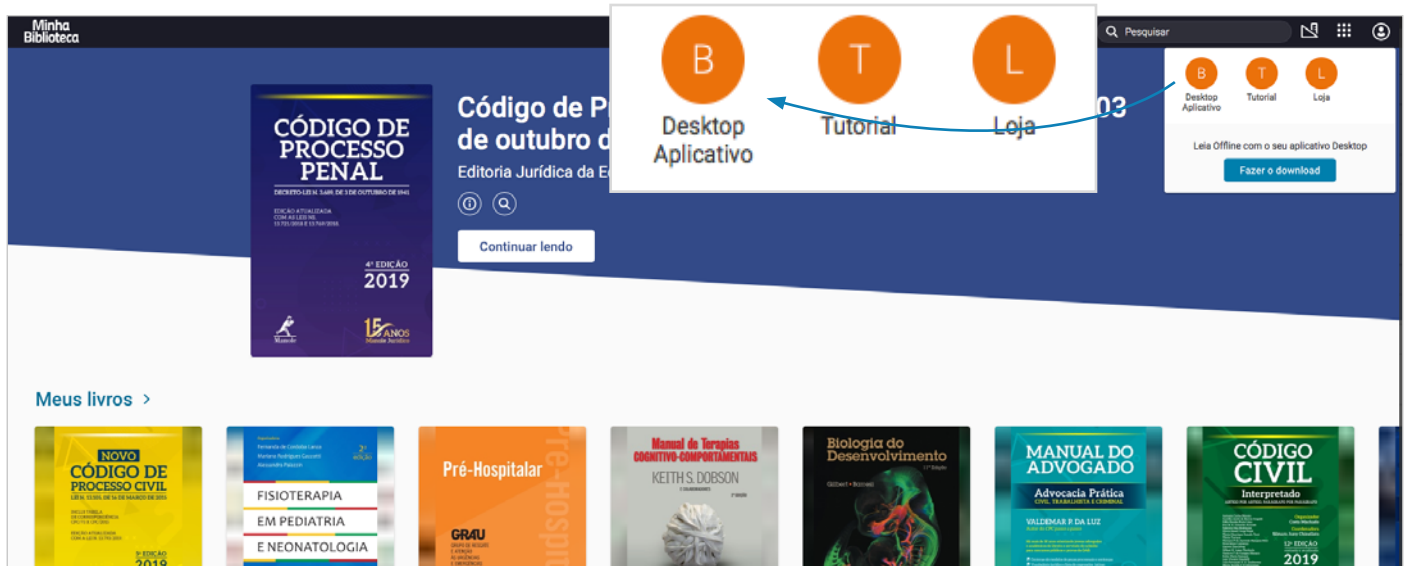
Minha Biblioteca

B
Desktop Aplicativo

T
Tutorial

L
Loja

Pesquisar

B
Desktop Aplicativo

T
Tutorial

L
Loja

Leia Offline com o seu aplicativo Desktop

Fazer o download

CÓDIGO DE PROCESSO PENAL
DECRETO-LEI N. 3.689, DE 3 DE OUTUBRO DE 1941
EDIÇÃO ATUALIZADA COM AS LEIS NS. 13.721/2018 E 13.769/2018
4ª EDIÇÃO
2019
Manole
15 ANOS Manole Jurídico

Código de P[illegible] 03 de outubro d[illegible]
Editoria Jurídica da E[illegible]

Continuar lendo

Meus livros >

NOVO CÓDIGO DE PROCESSO CIVIL
LEI N. 13.105, DE 16 DE MARÇO DE 2015
3ª EDIÇÃO
2019

Organizadores
Fernanda de Córdoba Lanza
Mariana Rodrigues Gazzotti
Alexandra Palazzin
2ª edição
FISIOTERAPIA
EM PEDIATRIA
E NEONATOLOGIA

Pré-Hospitalar
GRAU
Pré-Hosp

Manual de Terapias COGNITIVO-COMPORTAMENTAIS
KEITH S. DOBSON

Biologia do Desenvolvimento
Gilbert • Barresi

MANUAL DO ADVOGADO
Advocacia Prática
CIVIL, TRABALHISTA E CRIMINAL
VALDEMAR P. DA LUZ

CÓDIGO CIVIL
Interpretado
12ª EDIÇÃO
2019